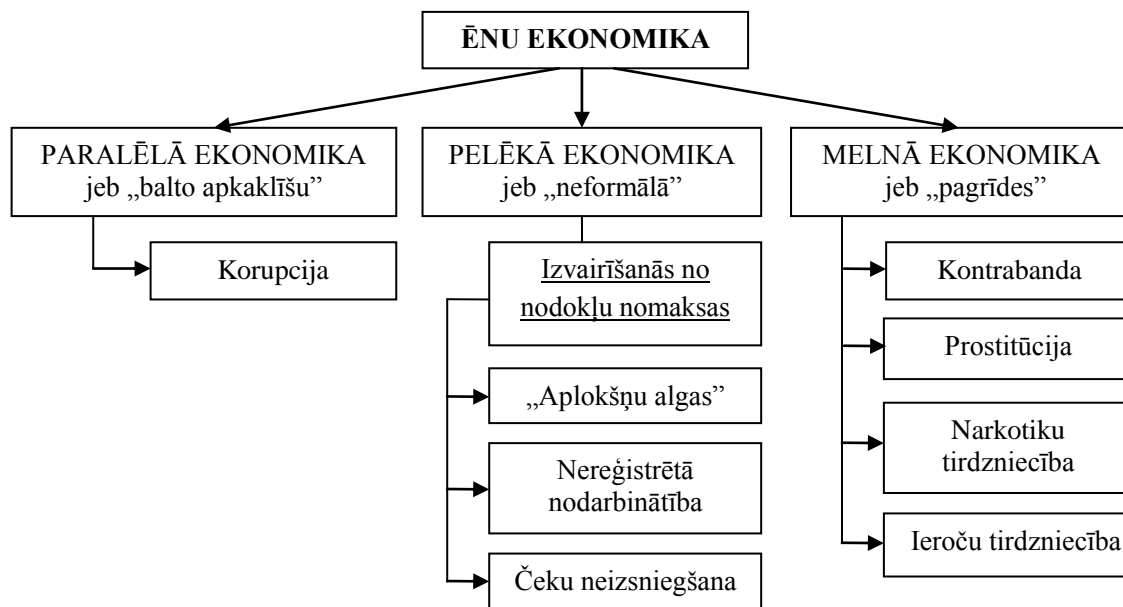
ĒNU EKONOMIKA

PARALĒLĀ EKONOMIKA jeb „balto apkaklīšu"

Korupcija

PELĒKĀ EKONOMIKA jeb „neformālā"

Izvairīšanās no nodokļu nomaksas

„Aplokšņu algas"

Nereģistrētā nodarbinātība

Čeku neizsniegšana

MELNĀ EKONOMIKA jeb „pagrīdes"

Kontrabanda

Prostitūcija

Narkotiku tirdzniecība

Ieroču tirdzniecība